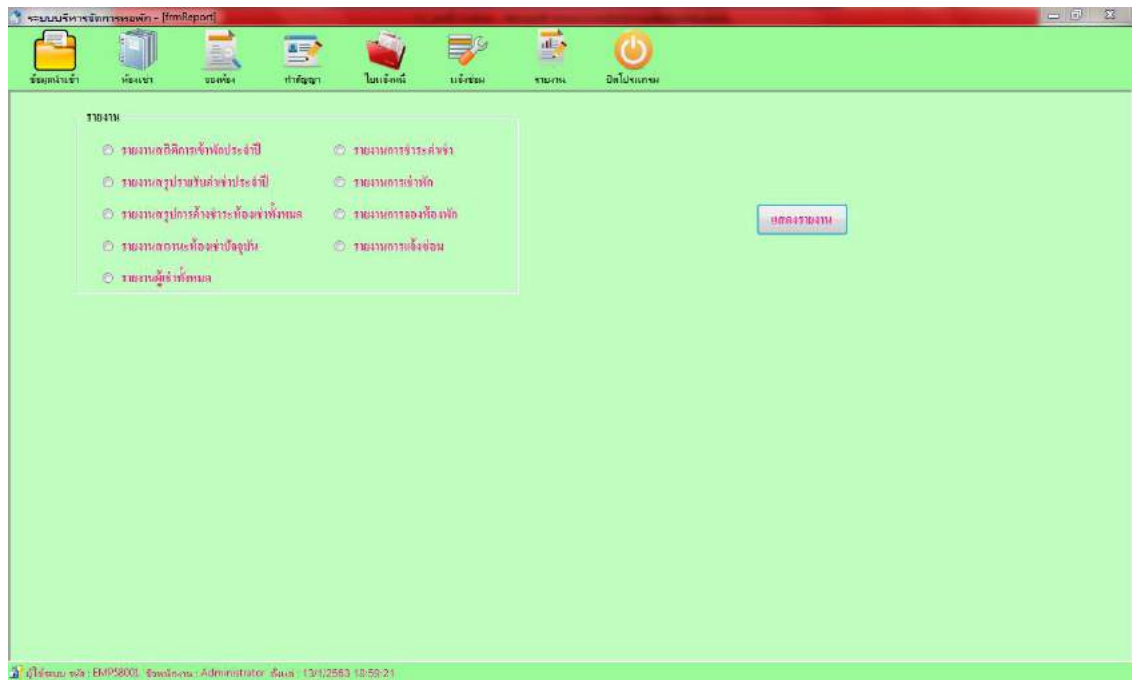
ระบบบริหารจัดการหอพัก - [frmReport]

ข้อมูลหลัก ห้องเช่า จองห้อง ทำสัญญา ใบแจ้งหนี้ แจ้งซ่อม รายงาน ปิดโปรแกรม

รายงาน

รายงานสถิติการเข้าพักประจำปี

รายงานสรุปรายรับค่าเช่าประจำปี

รายงานสรุปการค้างชำระห้องเช่าทั้งหมด

รายงานสถานะห้องเช่าปัจจุบัน

รายงานผู้เช่าทั้งหมด

รายงานการชำระค่าเช่า

รายงานการเข้าพัก

รายงานการจองห้องพัก

รายงานการแจ้งซ่อม

แสดงรายงาน

ผู้ใช้ระบบ รหัส : EMP58001 ชื่อพนักงาน : Administrator เริ่มเมื่อ : 13/1/2563 18:59:21